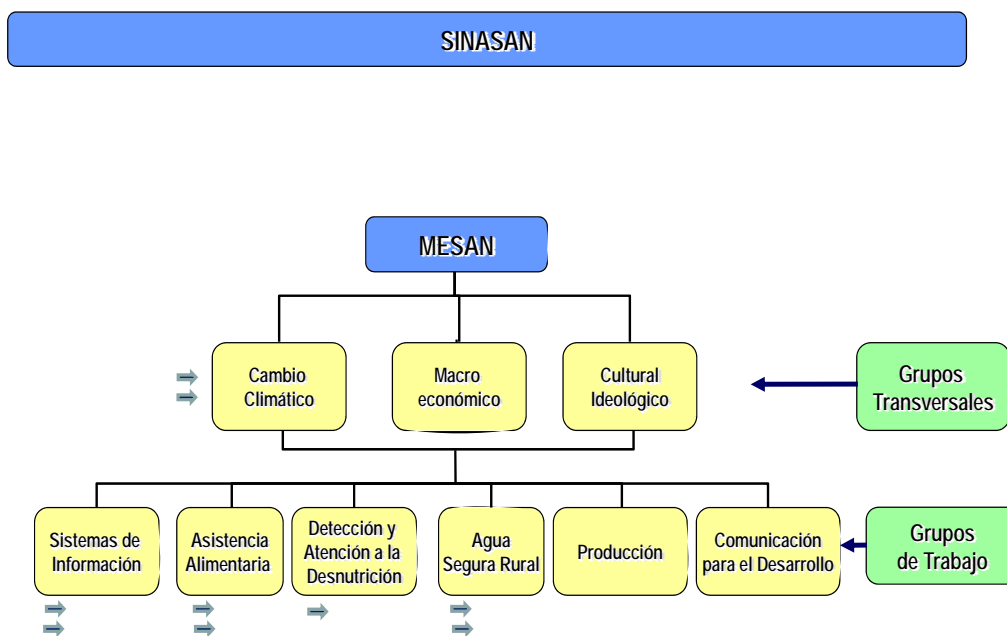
SINASAN

MESAN

Cambio Climático

Macro económico

Cultural Ideológico

Grupos Transversales

Sistemas de Información

Asistencia Alimentaria

Detección y Atención a la Desnutrición

Agua Segura Rural

Producción

Comunicación para el Desarrollo

Grupos de Trabajo